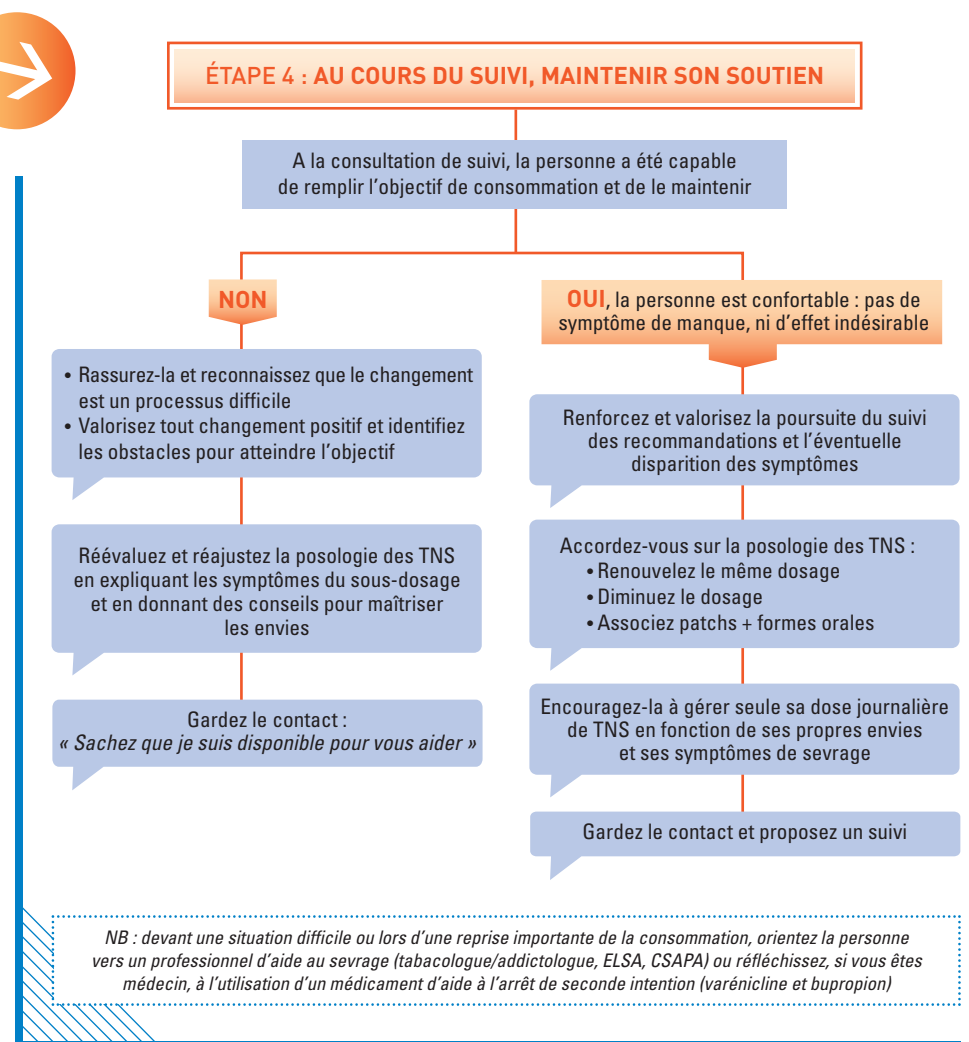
ÉTAPE 4 : AU COURS DU SUIVI, MAINTENIR SON SOUTIEN

A la consultation de suivi, la personne a été capable de remplir l'objectif de consommation et de le maintenir

NON

• Rassurez-la et reconnaissez que le changement est un processus difficile
• Valorisez tout changement positif et identifiez les obstacles pour atteindre l'objectif

Réévaluez et réajustez la posologie des TNS en expliquant les symptômes du sous-dosage et en donnant des conseils pour maîtriser les envies

Gardez le contact :
*« Sachez que je suis disponible pour vous aider »*

OUI, la personne est confortable : pas de symptôme de manque, ni d'effet indésirable

Renforcez et valorisez la poursuite du suivi des recommandations et l'éventuelle disparition des symptômes

Accordez-vous sur la posologie des TNS :
• Renouvelez le même dosage
• Diminuez le dosage
• Associez patchs + formes orales

Encouragez-la à gérer seule sa dose journalière de TNS en fonction de ses propres envies et ses symptômes de sevrage

Gardez le contact et proposez un suivi

*NB : devant une situation difficile ou lors d'une reprise importante de la consommation, orientez la personne vers un professionnel d'aide au sevrage (tabacologue/addictologue, ELSA, CSAPA) ou réfléchissez, si vous êtes médecin, à l'utilisation d'un médicament d'aide à l'arrêt de seconde intention (varénicline et bupropion)*